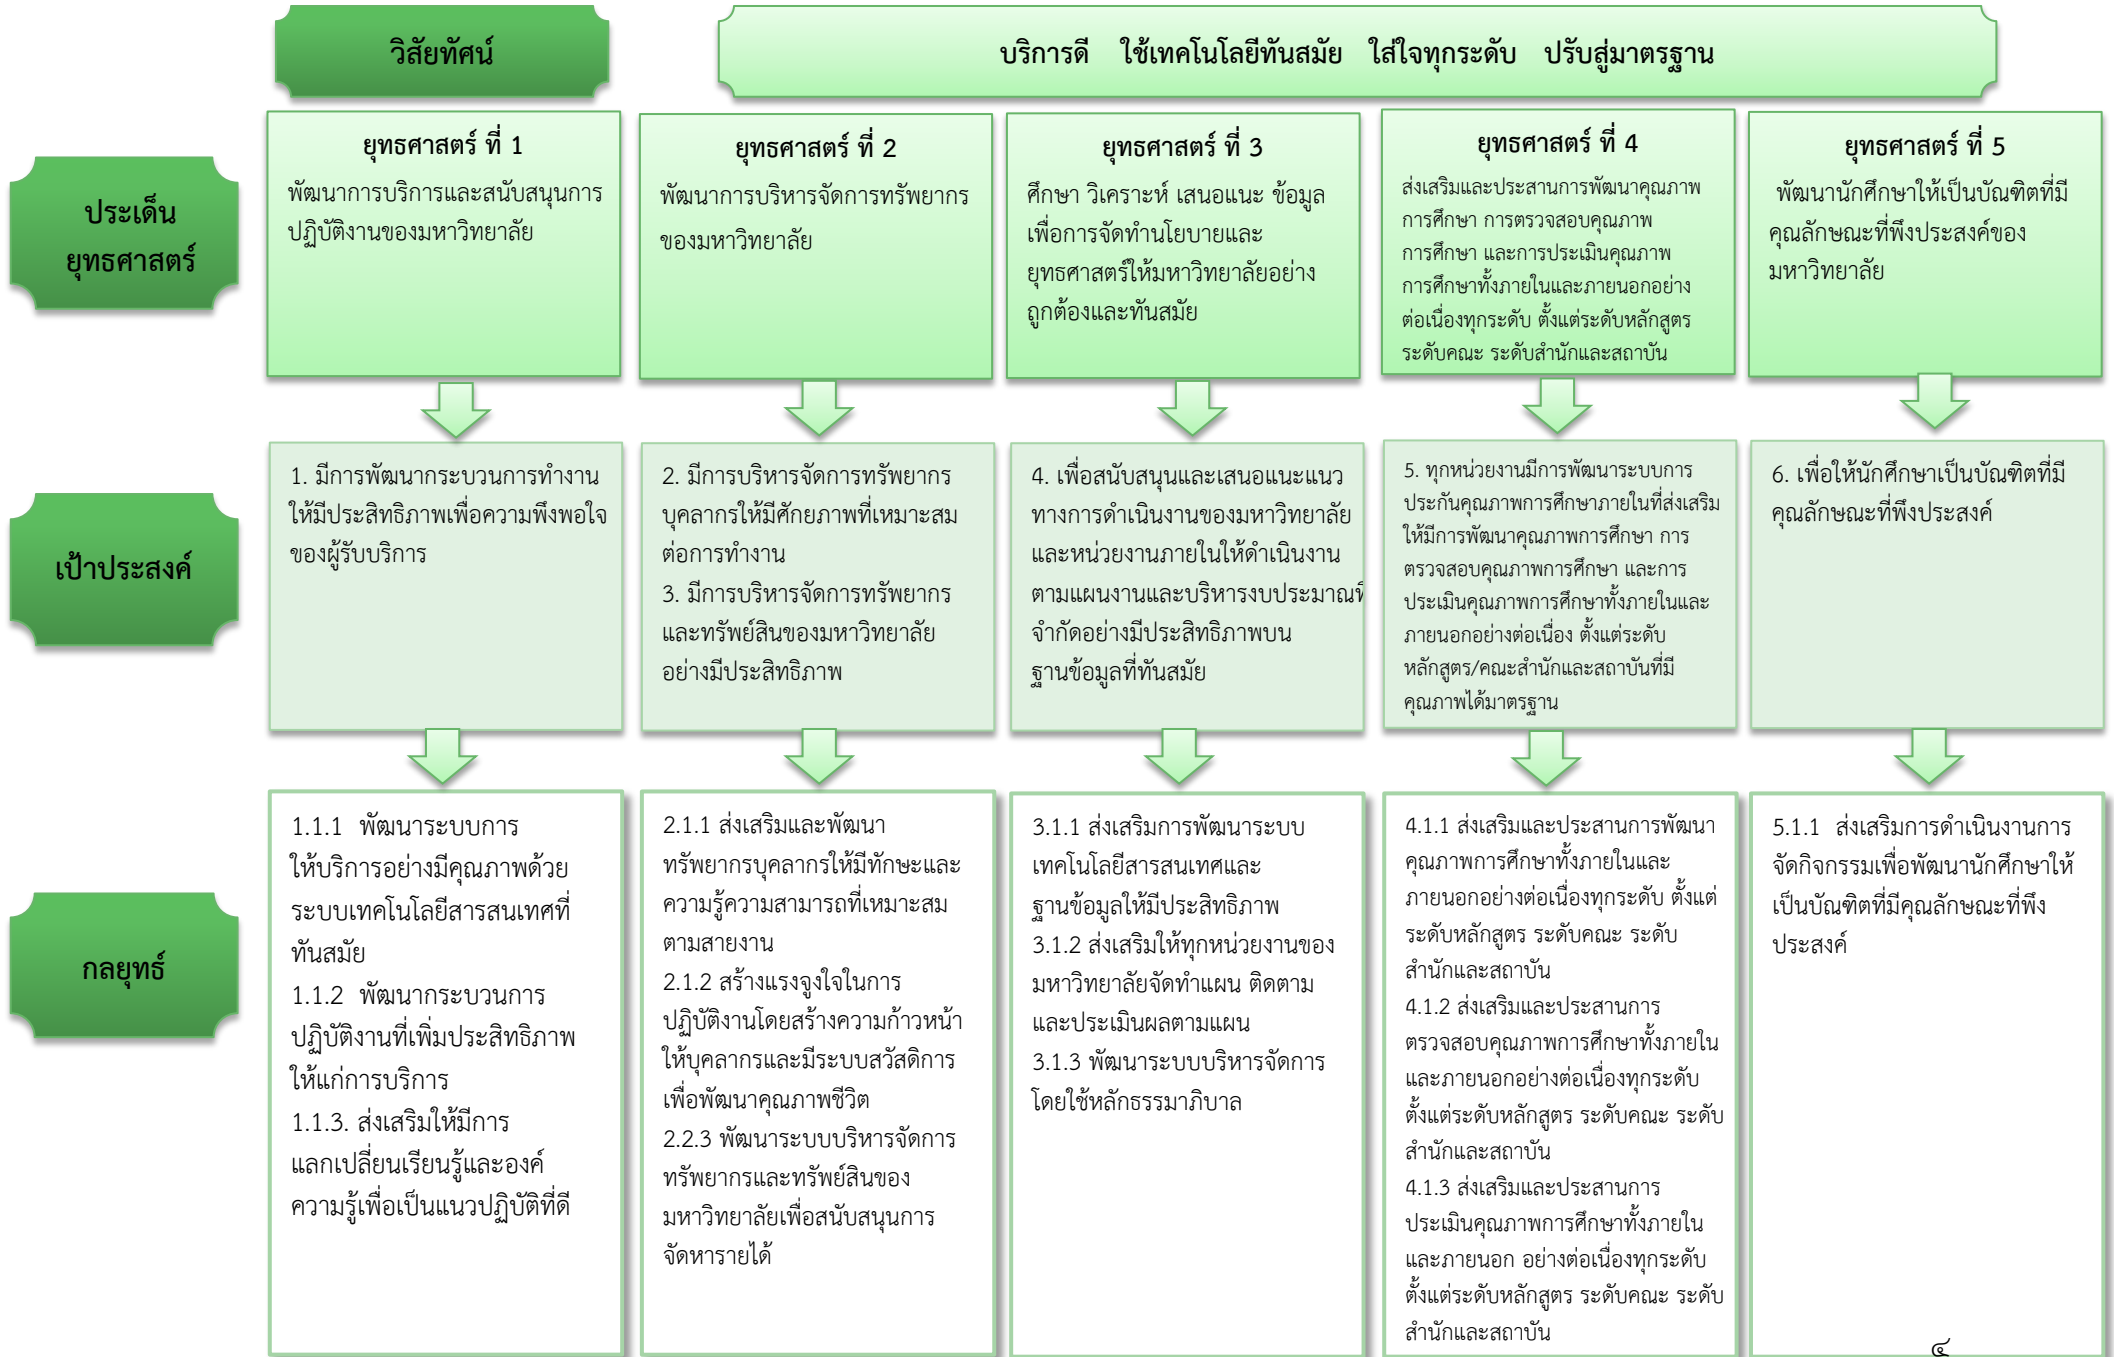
วิสัยทัศน์

บริการดี ใช้เทคโนโลยีทันสมัย ใส่ใจทุกระดับ ปรับสู่มาตรฐาน

ประเด็นยุทธศาสตร์

ยุทธศาสตร์ ที่ 1
พัฒนาการบริการและสนับสนุนการปฏิบัติงานของมหาวิทยาลัย

ยุทธศาสตร์ ที่ 2
พัฒนาการบริหารจัดการทรัพยากรของมหาวิทยาลัย

ยุทธศาสตร์ ที่ 3
ศึกษา วิเคราะห์ เสนอแนะ ข้อมูลเพื่อการจัดทำนโยบายและยุทธศาสตร์ให้มหาวิทยาลัยอย่างถูกต้องและทันสมัย

ยุทธศาสตร์ ที่ 4
ส่งเสริมและประสานการพัฒนาคุณภาพการศึกษา การตรวจสอบคุณภาพการศึกษา และการประเมินคุณภาพการศึกษาทั้งภายในและภายนอกอย่างต่อเนื่องทุกระดับ ตั้งแต่ระดับหลักสูตร ระดับคณะ ระดับสำนักและสถาบัน

ยุทธศาสตร์ ที่ 5
พัฒนานักศึกษาให้เป็นบัณฑิตที่มีคุณลักษณะที่พึงประสงค์ของมหาวิทยาลัย

เป้าประสงค์

1. มีการพัฒนากระบวนการทำงานให้มีประสิทธิภาพเพื่อความพึงพอใจของผู้รับบริการ

2. มีการบริหารจัดการทรัพยากรบุคลากรให้มีศักยภาพที่เหมาะสมต่อการทำงาน
3. มีการบริหารจัดการทรัพยากรและทรัพย์สินของมหาวิทยาลัยอย่างมีประสิทธิภาพ

4. เพื่อสนับสนุนและเสนอแนะแนวทางการดำเนินงานของมหาวิทยาลัยและหน่วยงานภายในให้ดำเนินงานตามแผนงานและบริหารงบประมาณ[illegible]จำกัดอย่างมีประสิทธิภาพบนฐานข้อมูลที่ทันสมัย

5. ทุกหน่วยงานมีการพัฒนาระบบการประกันคุณภาพการศึกษาภายในที่ส่งเสริมให้มีการพัฒนาคุณภาพการศึกษา การตรวจสอบคุณภาพการศึกษา และการประเมินคุณภาพการศึกษาทั้งภายในและภายนอกอย่างต่อเนื่อง ตั้งแต่ระดับหลักสูตร/คณะสำนักและสถาบันที่มีคุณภาพได้มาตรฐาน

6. เพื่อให้นักศึกษาเป็นบัณฑิตที่มีคุณลักษณะที่พึงประสงค์

กลยุทธ์

1.1.1 พัฒนาระบบการให้บริการอย่างมีคุณภาพด้วยระบบเทคโนโลยีสารสนเทศที่ทันสมัย
1.1.2 พัฒนากระบวนการปฏิบัติงานที่เพิ่มประสิทธิภาพให้แก่การบริการ
1.1.3. ส่งเสริมให้มีการแลกเปลี่ยนเรียนรู้และองค์ความรู้เพื่อเป็นแนวปฏิบัติที่ดี

2.1.1 ส่งเสริมและพัฒนาทรัพยากรบุคลากรให้มีทักษะและความรู้ความสามารถที่เหมาะสมตามสายงาน
2.1.2 สร้างแรงจูงใจในการปฏิบัติงานโดยสร้างความก้าวหน้าให้บุคลากรและมีระบบสวัสดิการเพื่อพัฒนาคุณภาพชีวิต
2.2.3 พัฒนาระบบบริหารจัดการทรัพยากรและทรัพย์สินของมหาวิทยาลัยเพื่อสนับสนุนการจัดหารายได้

3.1.1 ส่งเสริมการพัฒนาระบบเทคโนโลยีสารสนเทศและฐานข้อมูลให้มีประสิทธิภาพ
3.1.2 ส่งเสริมให้ทุกหน่วยงานของมหาวิทยาลัยจัดทำแผน ติดตาม และประเมินผลตามแผน
3.1.3 พัฒนาระบบบริหารจัดการโดยใช้หลักธรรมาภิบาล

4.1.1 ส่งเสริมและประสานการพัฒนาคุณภาพการศึกษาทั้งภายในและภายนอกอย่างต่อเนื่องทุกระดับ ตั้งแต่ระดับหลักสูตร ระดับคณะ ระดับสำนักและสถาบัน
4.1.2 ส่งเสริมและประสานการตรวจสอบคุณภาพการศึกษาทั้งภายในและภายนอกอย่างต่อเนื่องทุกระดับตั้งแต่ระดับหลักสูตร ระดับคณะ ระดับสำนักและสถาบัน
4.1.3 ส่งเสริมและประสานการประเมินคุณภาพการศึกษาทั้งภายในและภายนอก อย่างต่อเนื่องทุกระดับตั้งแต่ระดับหลักสูตร ระดับคณะ ระดับสำนักและสถาบัน

5.1.1 ส่งเสริมการดำเนินงานการจัดกิจกรรมเพื่อพัฒนานักศึกษาให้เป็นบัณฑิตที่มีคุณลักษณะที่พึงประสงค์

๔